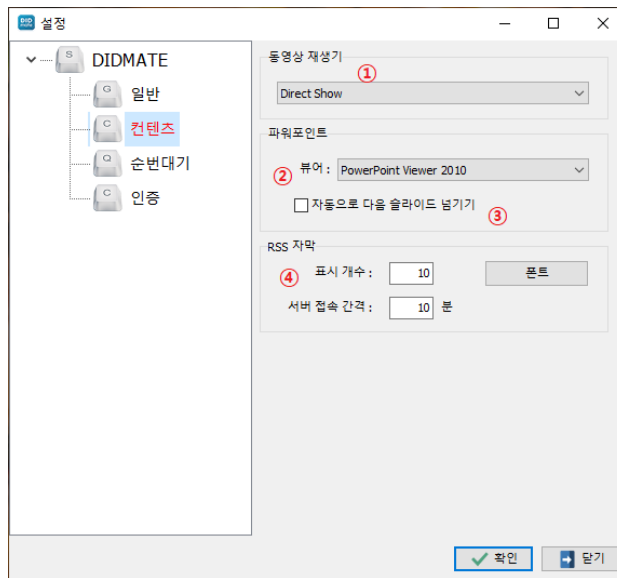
설정

DIDMATE
일반
컨텐츠
순번대기
인증

동영상 재생기
①
Direct Show

파워포인트
②
뷰어 : PowerPoint Viewer 2010
자동으로 다음 슬라이드 넘기기
③

RSS 자막
④
표시 개수 : 10
폰트
서버 접속 간격 : 10 분

확인
닫기